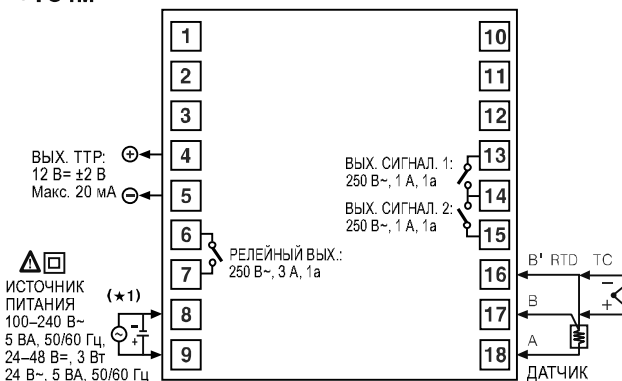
1
2
3
4
5
6
7
8
9
10
11
12
13
14
15
16
17
18

ВЫХ. ТТР:
12 В= ±2 В
Макс. 20 мА

РЕЛЕЙНЫЙ ВЫХ.:
250 В~, 3 А, 1а

ИСТОЧНИК ПИТАНИЯ
(★1)
100–240 В~
5 ВА, 50/60 Гц,
24–48 В=, 3 Вт
24 В~, 5 ВА, 50/60 Гц

ВЫХ. СИГНАЛ. 1:
250 В~, 1 А, 1а
ВЫХ. СИГНАЛ. 2:
250 В~, 1 А, 1а

B' RTD TC
B
A
ДАТЧИК